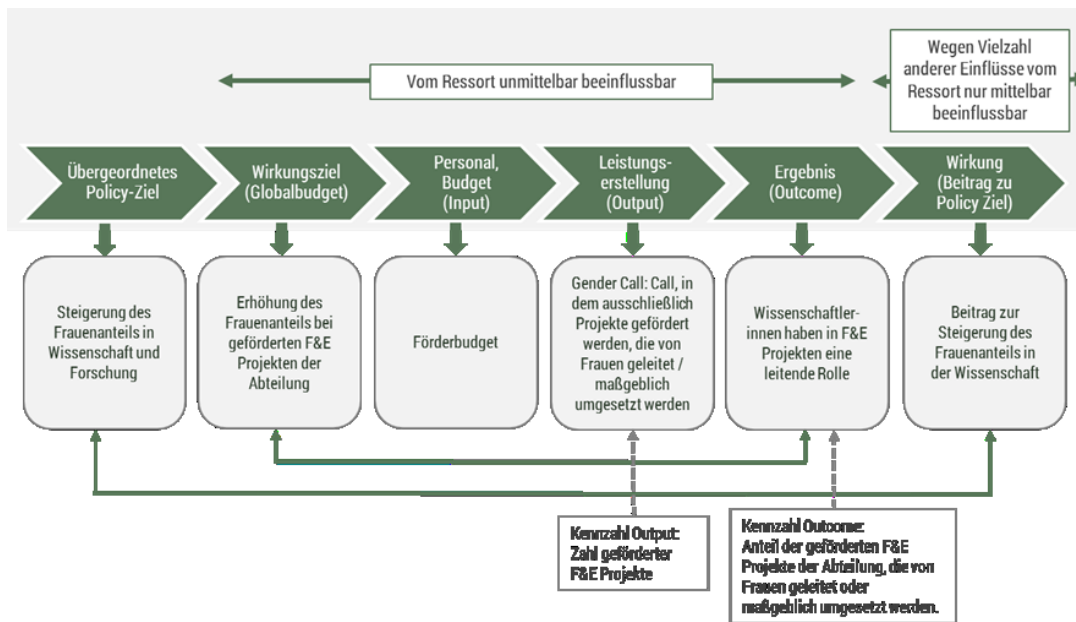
Vom Ressort unmittelbar beeinflussbar

Wegen Vielzahl anderer Einflüsse vom Ressort nur mittelbar beeinflussbar

Übergeordnetes Policy-Ziel

Wirkungsziel (Globalbudget)

Personal, Budget (Input)

Leistungserstellung (Output)

Ergebnis (Outcome)

Wirkung (Beitrag zu Policy Ziel)

Steigerung des Frauenanteils in Wissenschaft und Forschung

Erhöhung des Frauenanteils bei geförderten F&E Projekten der Abteilung

Förderbudget

Gender Call: Call, in dem ausschließlich Projekte gefördert werden, die von Frauen geleitet / maßgeblich umgesetzt werden

Wissenschaftlerinnen haben in F&E Projekten eine leitende Rolle

Beitrag zur Steigerung des Frauenanteils in der Wissenschaft

Kennzahl Output: Zahl geförderter F&E Projekte

Kennzahl Outcome: Anteil der geförderten F&E Projekte der Abteilung, die von Frauen geleitet oder maßgeblich umgesetzt werden.